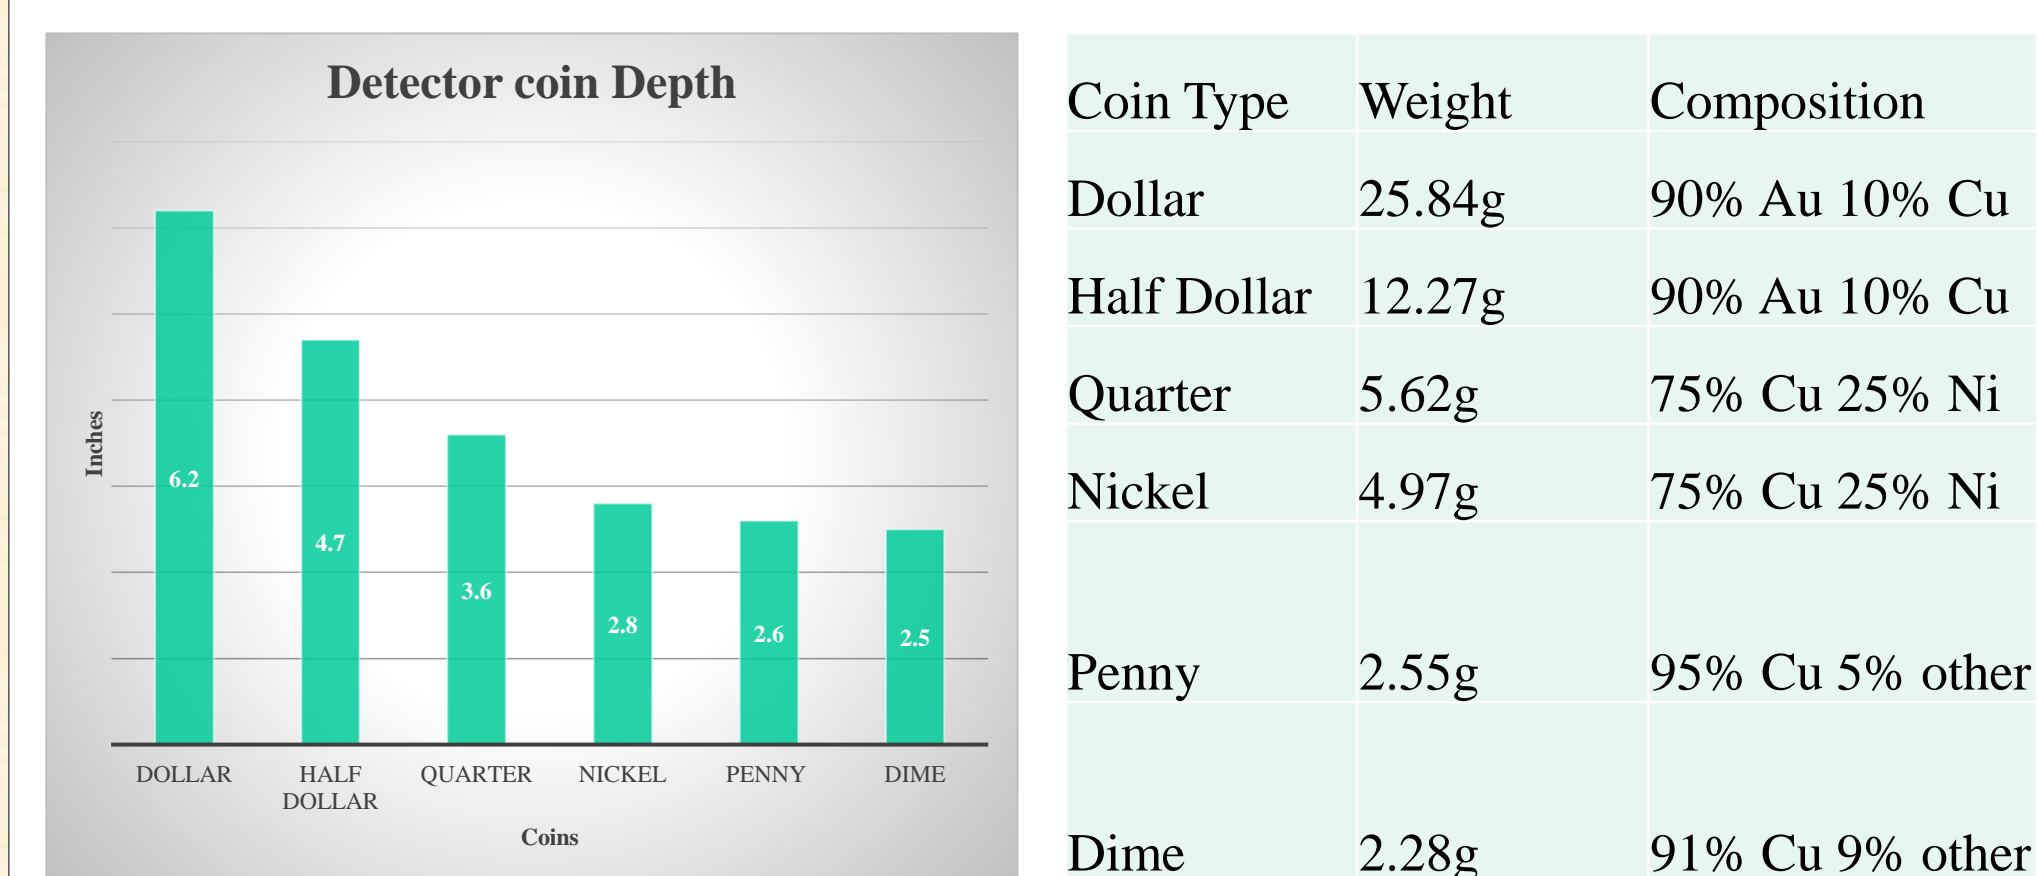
Detector coin Depth

Inches

6.2
4.7
3.6
2.8
2.6
2.5

DOLLAR
HALF DOLLAR
QUARTER
NICKEL
PENNY
DIME

Coins

| Coin Type | Weight | Composition |
|---|---|---|
| Dollar | 25.84g | 90% Au 10% Cu |
| Half Dollar | 12.27g | 90% Au 10% Cu |
| Quarter | 5.62g | 75% Cu 25% Ni |
| Nickel | 4.97g | 75% Cu 25% Ni |
| Penny | 2.55g | 95% Cu 5% other |
| Dime | 2.28g | 91% Cu 9% other |